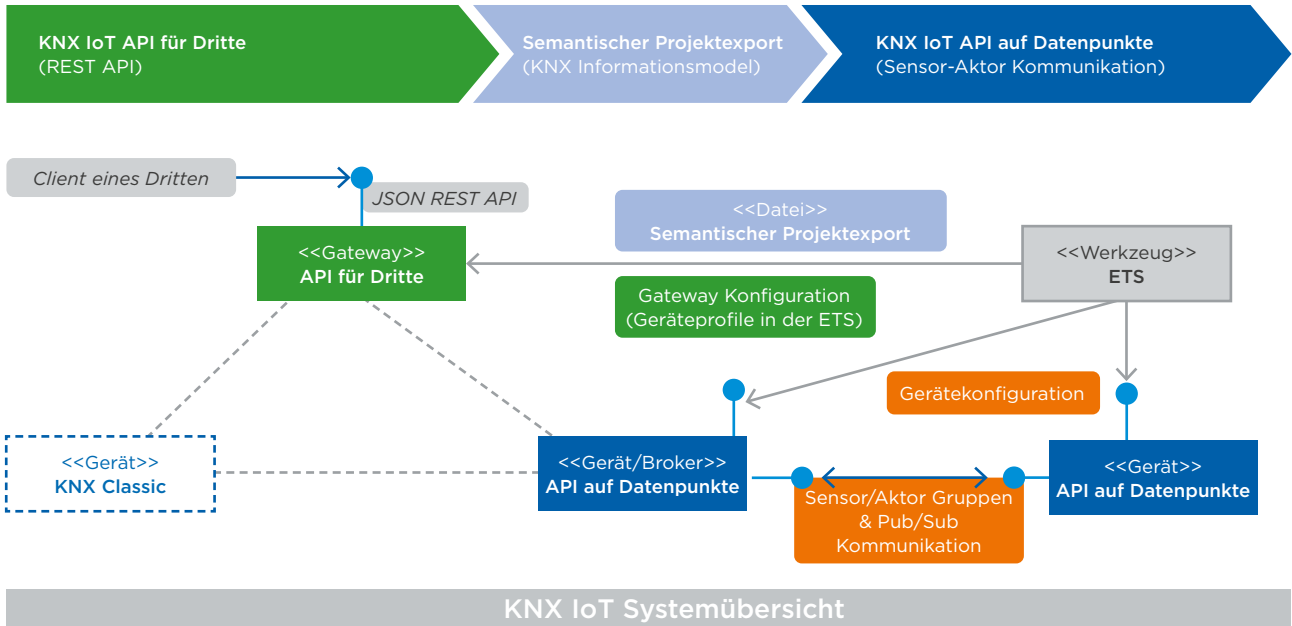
KNX IoT API für Dritte
(REST API)

Semantischer Projektexport
(KNX Informationsmodel)

KNX IoT API auf Datenpunkte
(Sensor-Aktor Kommunikation)

Client eines Dritten

JSON REST API

<<Datei>>
Semantischer Projektexport

<<Gateway>>
API für Dritte

<<Werkzeug>>
ETS

Gateway Konfiguration
(Geräteprofile in der ETS)

Gerätekonfiguration

<<Gerät>>
KNX Classic

<<Gerät/Broker>>
API auf Datenpunkte

<<Gerät>>
API auf Datenpunkte

Sensor/Aktor Gruppen
& Pub/Sub
Kommunikation

KNX IoT Systemübersicht